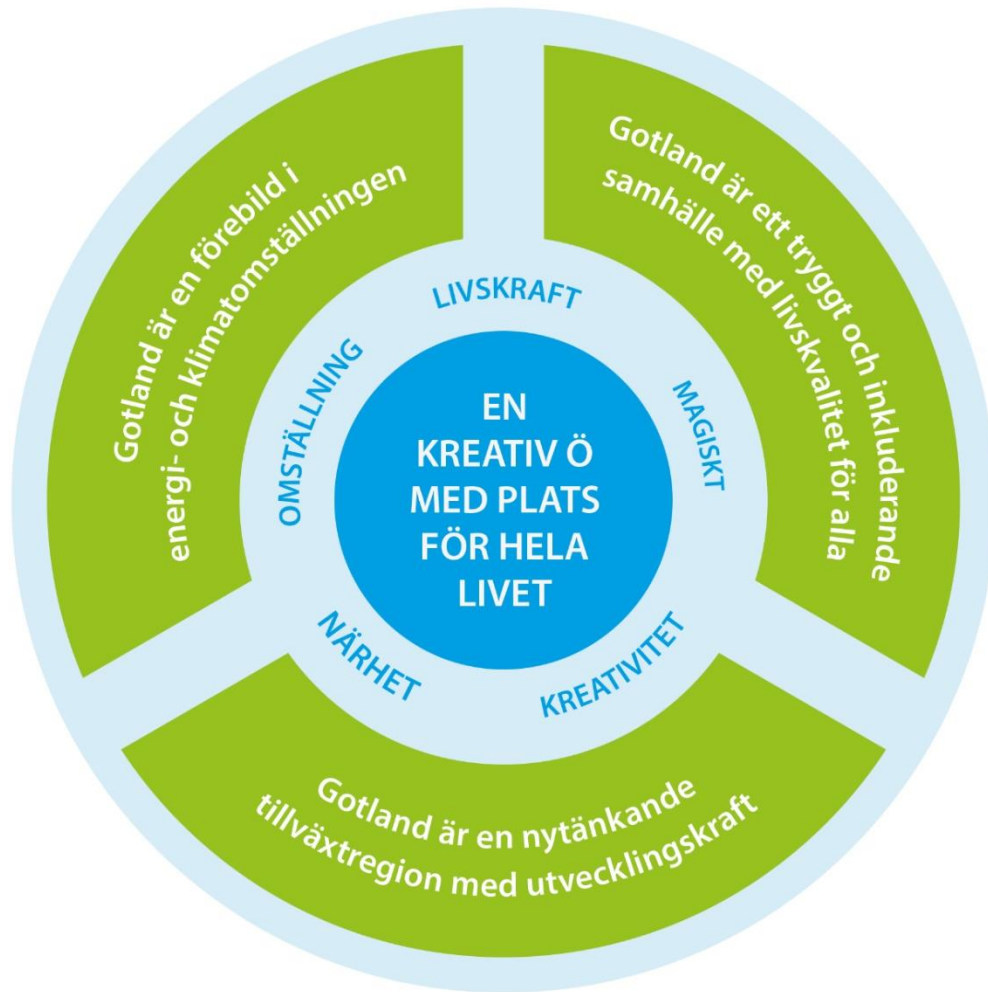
Gotland är en förebild i energi- och klimatomställningen

Gotland är ett tryggt och inkluderande samhälle med livskvalitet för alla

LIVSKRAFT

OMSTÄLLNING

MAGISKT

EN KREATIV Ö MED PLATS FÖR HELA LIVET

NÄRHET

KREATIVITET

Gotland är en nytänkande tillväxtregion med utvecklingskraft